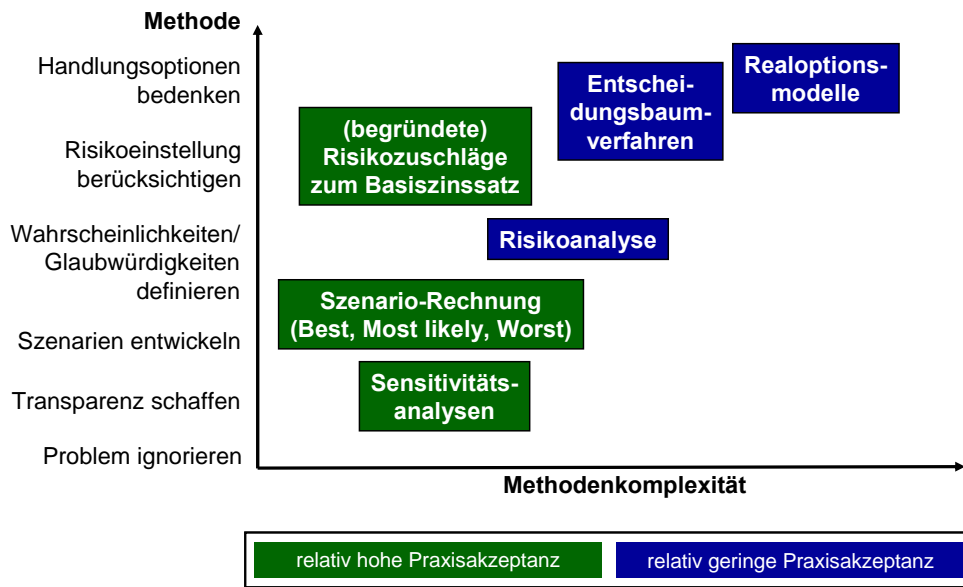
Methode

Handlungsoptionen bedenken

Risikoeinstellung berücksichtigen

Wahrscheinlichkeiten/ Glaubwürdigkeiten definieren

Szenarien entwickeln

Transparenz schaffen

Problem ignorieren

Entscheidungsbaumverfahren

Realoptionsmodelle

(begründete) Risikozuschläge zum Basiszinssatz

Risikoanalyse

Szenario-Rechnung (Best, Most likely, Worst)

Sensitivitätsanalysen

Methodenkomplexität

relativ hohe Praxisakzeptanz

relativ geringe Praxisakzeptanz